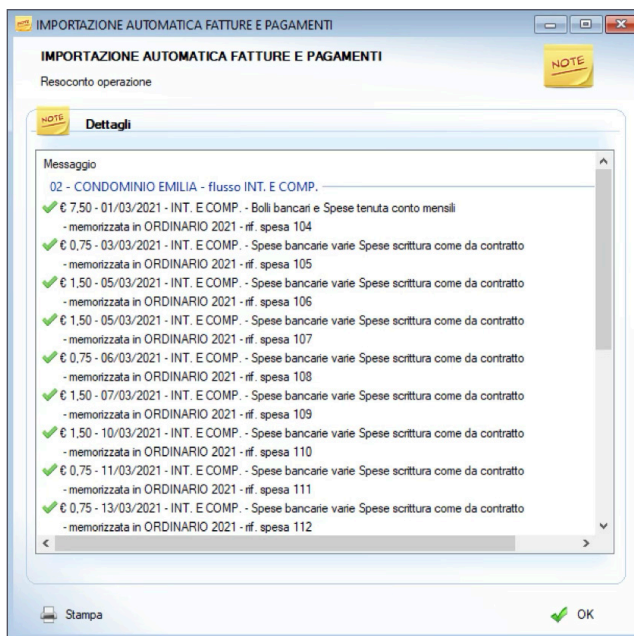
IMPORTAZIONE AUTOMATICA FATTURE E PAGAMENTI

IMPORTAZIONE AUTOMATICA FATTURE E PAGAMENTI

Resoconto operazione

NOTE

NOTE

Dettagli

Messaggio

02 - CONDOMINIO EMILIA - flusso INT. E COMP.

€ 7,50 - 01/03/2021 - INT. E COMP. - Bolli bancari e Spese tenuta conto mensili - memorizzata in ORDINARIO 2021 - rif. spesa 104

€ 0,75 - 03/03/2021 - INT. E COMP. - Spese bancarie varie Spese scrittura come da contratto - memorizzata in ORDINARIO 2021 - rif. spesa 105

€ 1,50 - 05/03/2021 - INT. E COMP. - Spese bancarie varie Spese scrittura come da contratto - memorizzata in ORDINARIO 2021 - rif. spesa 106

€ 1,50 - 05/03/2021 - INT. E COMP. - Spese bancarie varie Spese scrittura come da contratto - memorizzata in ORDINARIO 2021 - rif. spesa 107

€ 0,75 - 06/03/2021 - INT. E COMP. - Spese bancarie varie Spese scrittura come da contratto - memorizzata in ORDINARIO 2021 - rif. spesa 108

€ 1,50 - 07/03/2021 - INT. E COMP. - Spese bancarie varie Spese scrittura come da contratto - memorizzata in ORDINARIO 2021 - rif. spesa 109

€ 1,50 - 10/03/2021 - INT. E COMP. - Spese bancarie varie Spese scrittura come da contratto - memorizzata in ORDINARIO 2021 - rif. spesa 110

€ 0,75 - 11/03/2021 - INT. E COMP. - Spese bancarie varie Spese scrittura come da contratto - memorizzata in ORDINARIO 2021 - rif. spesa 111

€ 0,75 - 13/03/2021 - INT. E COMP. - Spese bancarie varie Spese scrittura come da contratto - memorizzata in ORDINARIO 2021 - rif. spesa 112

Stampa

OK